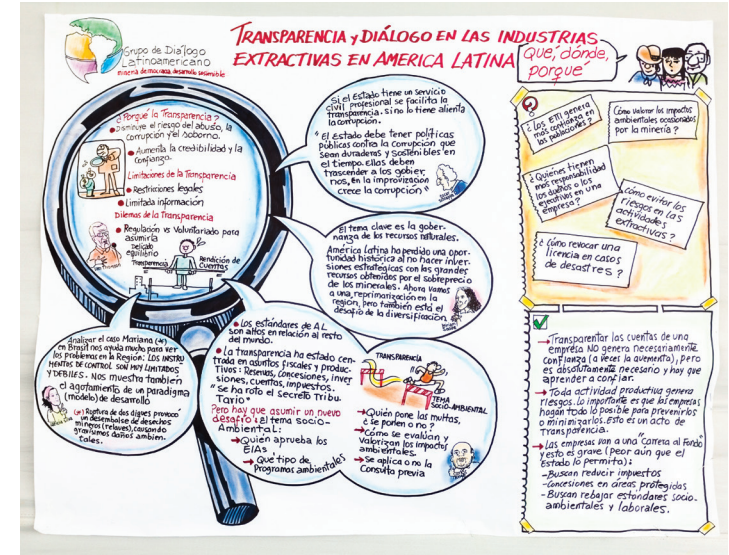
Grupo de Diálogo Latinoamericano
minería democracia desarrollo sostenible

TRANSPARENCIA Y DIÁLOGO EN LAS INDUSTRIAS EXTRACTIVAS EN AMERICA LATINA

Qué, dónde, porqué

¿Porqué la Transparencia?
• Disminuye el riesgo del abuso, la corrupción y el soborno.
• Aumenta la credibilidad y la confianza.

Limitaciones de la Transparencia
• Restricciones legales
• Limitada información

Dilemas de la Transparencia
• Regulación vs Voluntariado para asumirla
Delicado equilibrio
Transparencia
Rendición de Cuentas

Si el estado tiene un servicio civil profesional se facilita la transparencia. Sino lo tiene alienta la corrupción.

"El estado debe tener políticas públicas contra la corrupción que sean duraderas y sostenibles en el tiempo. Ellos deben trascender a los gobiernos, en la improvisación crece la corrupción"

El tema clave es la gobernanza de los recursos naturales.
América Latina ha perdido una oportunidad histórica al no hacer inversiones estratégicas con las grandes recursos obtenidos por el sobreprecio de los minerales. Ahora vamos a una reprimarización en la región, pero también está el desafío de la diversificación.

Analizar el caso Mariana (4) en Brasil nos ayuda mucho para ver los problemas en la Región: LOS INSTRUMENTOS DE CONTROL SON MUY LIMITADOS Y DEBILES. Nos muestra también el agotamiento de un paradigma (modelo) de desarrollo

(4) Ruptura de dos diques provocó un desembalse de desechos mineros (relaves), causando gravísimos daños ambientales.

• Los estándares de AL son altos en relación al resto del mundo.
• La transparencia ha estado centrada en asuntos fiscales y productivos: Reservas, concesiones, inversiones, cuentas, impuestos. "se ha roto el secreto Tributario"
Pero hay que asumir un nuevo desafío: el tema socio-Ambiental:
→ Quién aprueba los EIAs
→ Qué tipo de Programas ambientales

TRANSPARENCIA
TEMA SOCIO-AMBIENTAL

→ Quién pone las multas, ¿se ponen o no?
→ Cómo se evalúan y valorizan los impactos ambientales.
→ Se aplica o no la Consulta previa

¿Los EITI genera más confianza en las poblaciones?

¿Cómo valorar los impactos ambientales ocasionados por la minería?

¿Quienes tienen más responsabilidad los dueños o los ejecutivos en una empresa?

¿Cómo evitar los riesgos en las actividades extractivas?

¿Cómo revocar una licencia en casos de desastres?

→ Transparentar las cuentas de una empresa NO genera necesariamente confianza (a veces la aumenta), pero es absolutamente necesario y hay que aprender a confiar.
→ Toda actividad productiva genera riesgos. Lo importante es que las empresas hagan todo lo posible para prevenirlos o minimizarlos. Esto es un acto de transparencia.
→ Las empresas van a una "carrera al Fondo" y esto es grave (peor aún que el estado lo permita):
- Buscan reducir impuestos
- Concesiones en áreas protegidas
- Buscan rebajar estándares socio-ambientales y laborales.